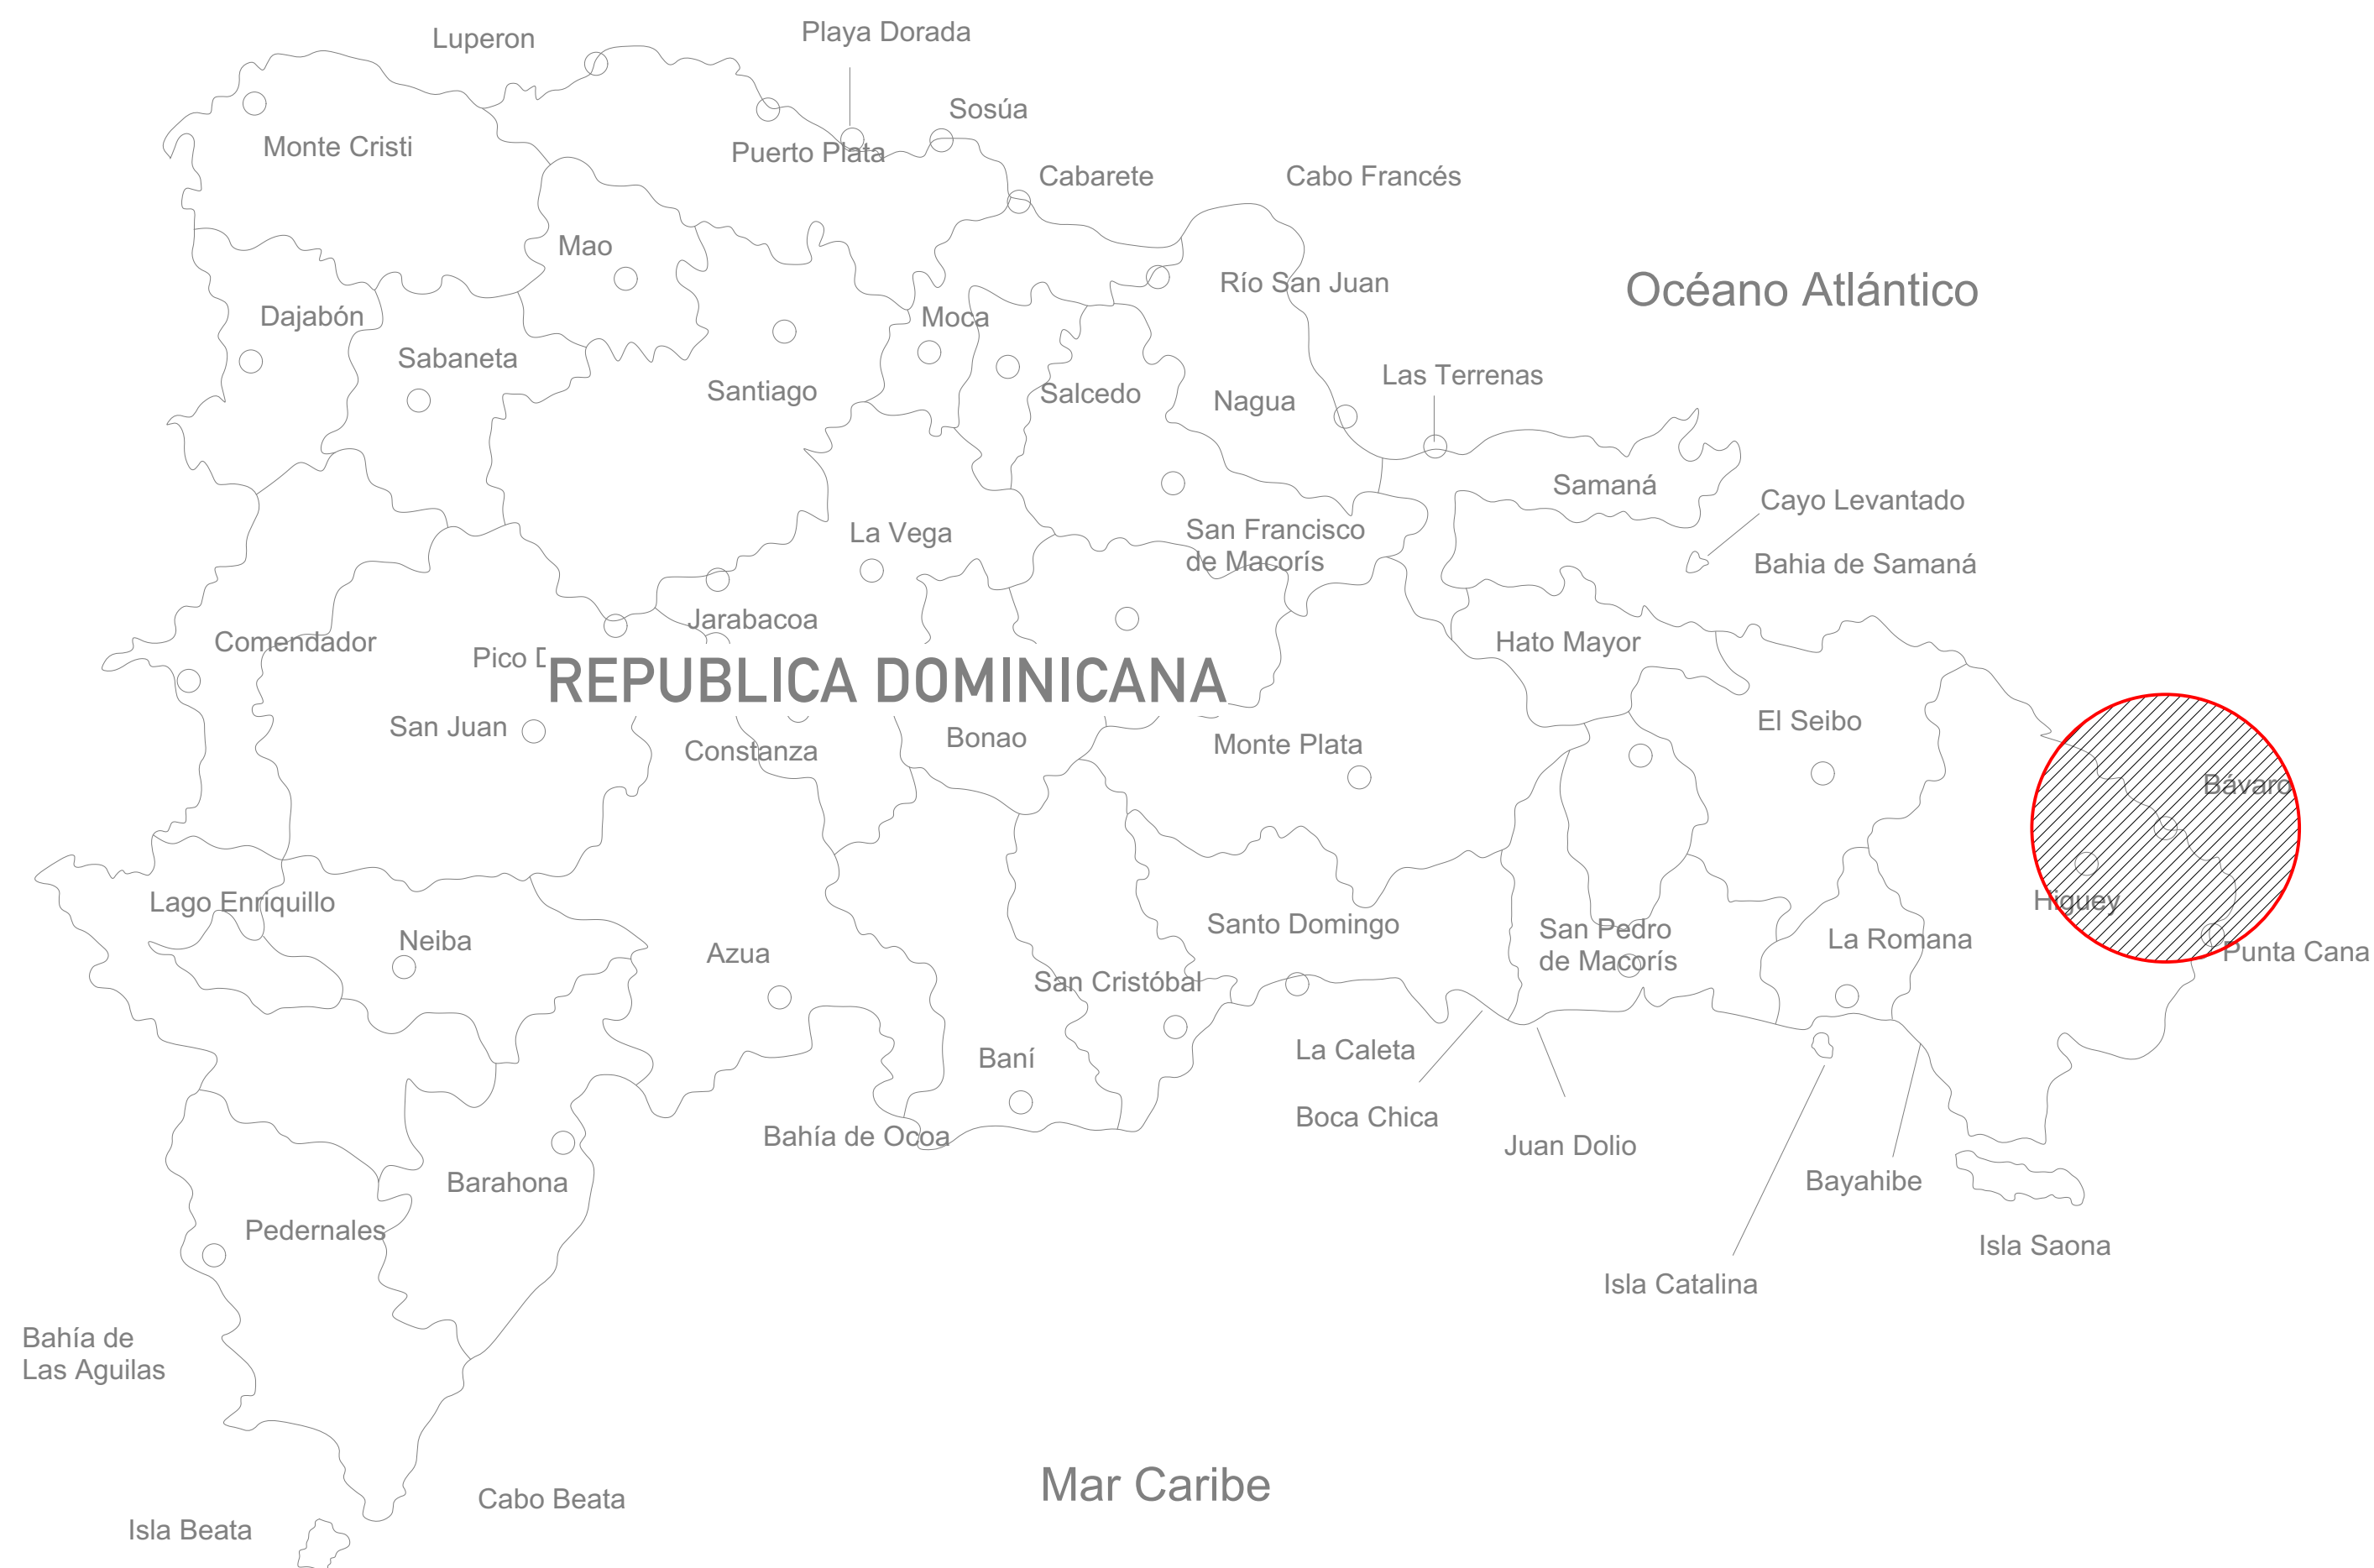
Luperon
Playa Dorada
Sosúa
Monte Cristi
Puerto Plata
Cabarete
Cabo Francés
Mao
Río San Juan
Océano Atlántico
Dajabón
Moca
Sabaneta
Las Terrenas
Santiago
Salcedo
Nagua
Samaná
Cayo Levantado
La Vega
San Francisco de Macorís
Bahia de Samaná
Jarabacoa
Comendador
Hato Mayor
Pico D
REPUBLICA DOMINICANA
San Juan
Constanza
Bonao
Monte Plata
El Seibo
Bávaro
Lago Enriquillo
Higuey
Neiba
Santo Domingo
San Pedro de Macorís
La Romana
Punta Cana
Azua
San Cristóbal
Baní
La Caleta
Boca Chica
Juan Dolio
Bahía de Ocoa
Barahona
Bayahibe
Pedernales
Isla Saona
Isla Catalina
Bahía de Las Aguilas
Mar Caribe
Cabo Beata
Isla Beata